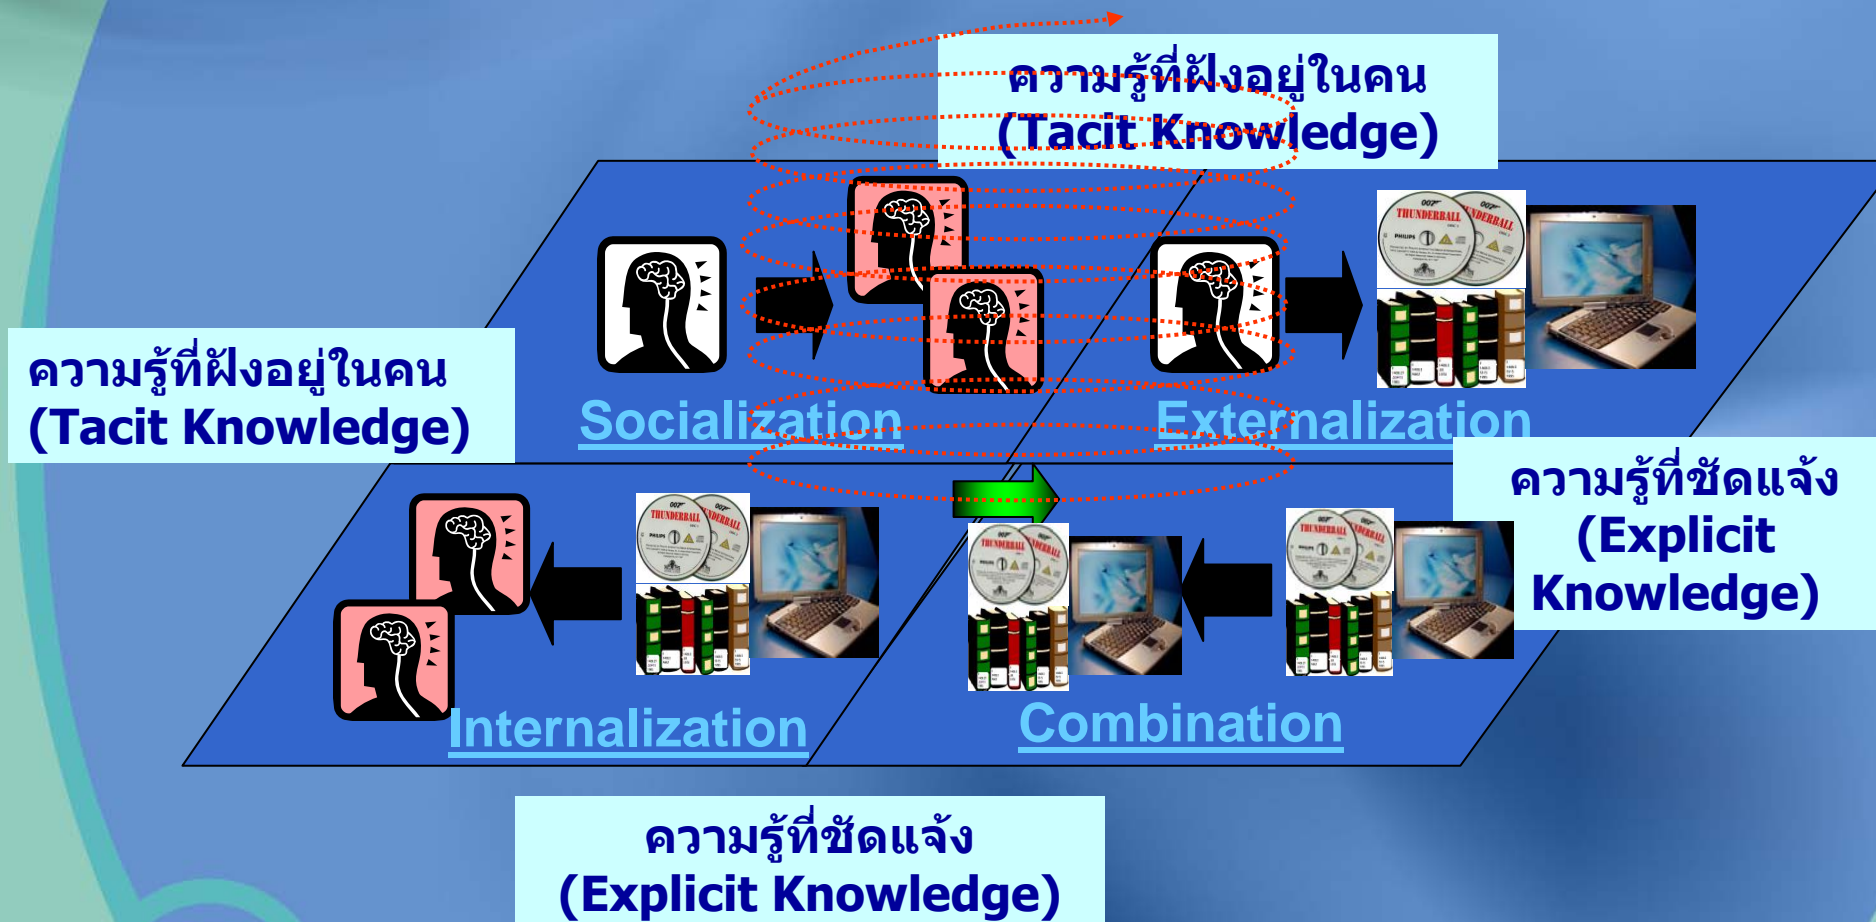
ความรู้ที่ฝังอยู่ในคน
(Tacit Knowledge)

ความรู้ที่ฝังอยู่ในคน
(Tacit Knowledge)

Socialization

Externalization

ความรู้ที่ชัดแจ้ง
(Explicit Knowledge)

Internalization

Combination

ความรู้ที่ชัดแจ้ง
(Explicit Knowledge)